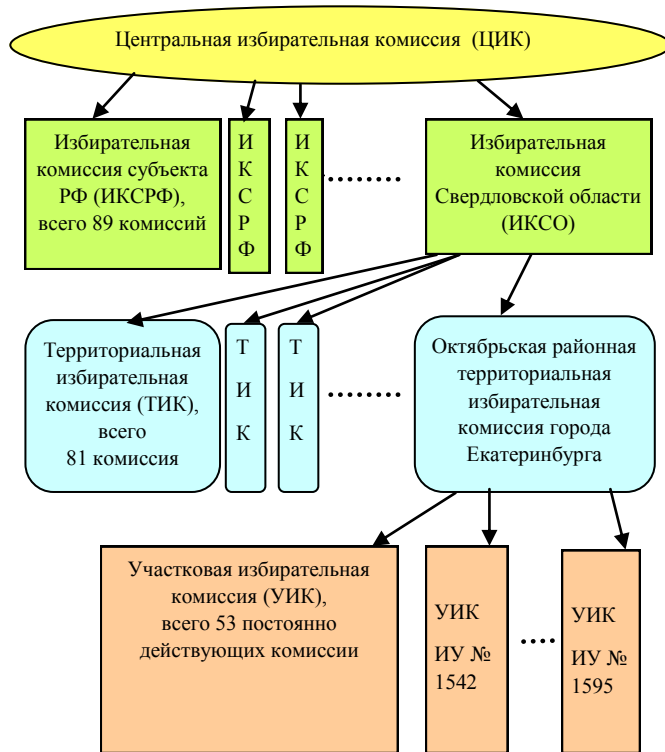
Центральная избирательная комиссия (ЦИК)

Избирательная комиссия субъекта РФ (ИКСРФ), всего 89 комиссий

И К С Р Ф

И К С Р Ф

.........

Избирательная комиссия Свердловской области (ИКСО)

Территориальная избирательная комиссия (ТИК), всего 81 комиссия

Т И К

Т И К

.........

Октябрьская районная территориальная избирательная комиссия города Екатеринбурга

Участковая избирательная комиссия (УИК), всего 53 постоянно действующих комиссии

УИК ИУ № 1542

.....

УИК ИУ № 1595